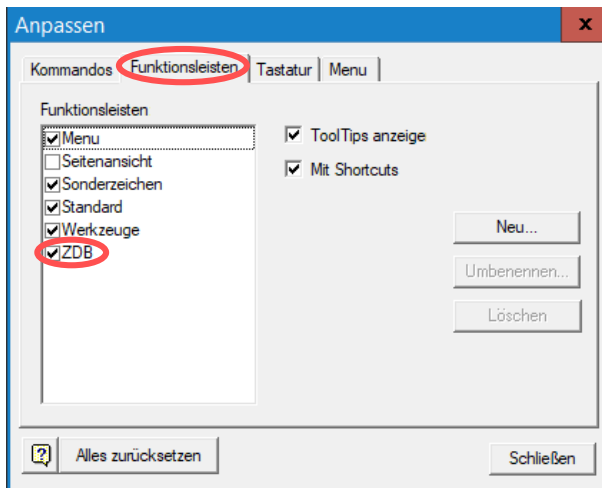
Anpassen

X

Kommandos | Funktionsleisten | Tastatur | Menu

Funktionsleisten

Menu
Seitenansicht
Sonderzeichen
Standard
Werkzeuge
ZDB

ToolTips anzeige
Mit Shortcuts

Neu...
Umbenennen...
Löschen

Alles zurücksetzen

Schließen